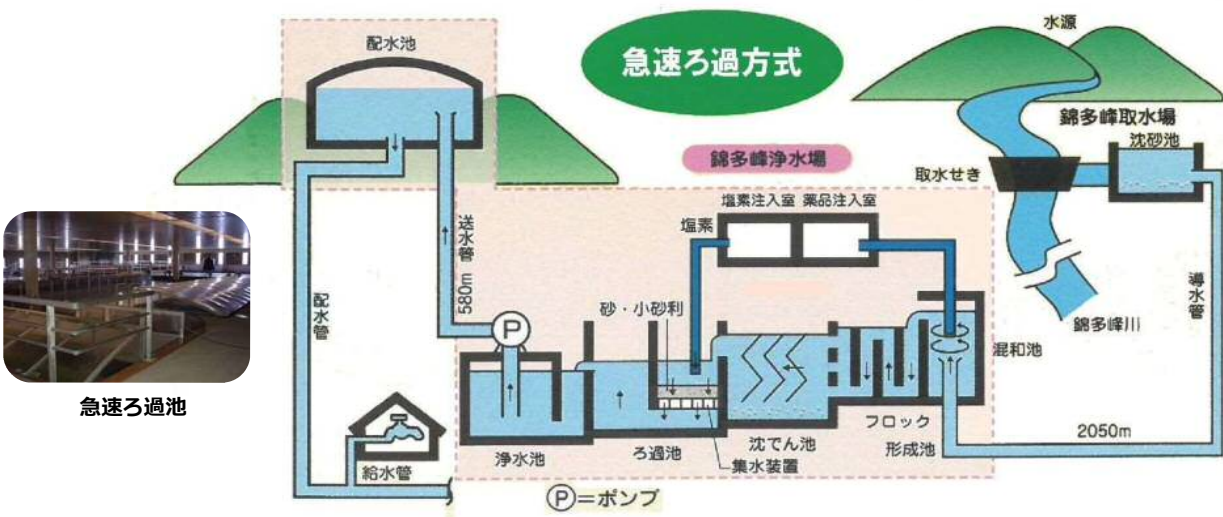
急速ろ過方式

水源

配水池

錦多峰取水場

沈砂池

錦多峰浄水場

取水せき

塩素注入室　薬品注入室

塩素

送水管

580m

導水管

配水管

砂・小砂利

P

錦多峰川

混和池

急速ろ過池

浄水池

ろ過池

沈でん池

フロック形成池

2050m

給水管

集水装置

P＝ポンプ